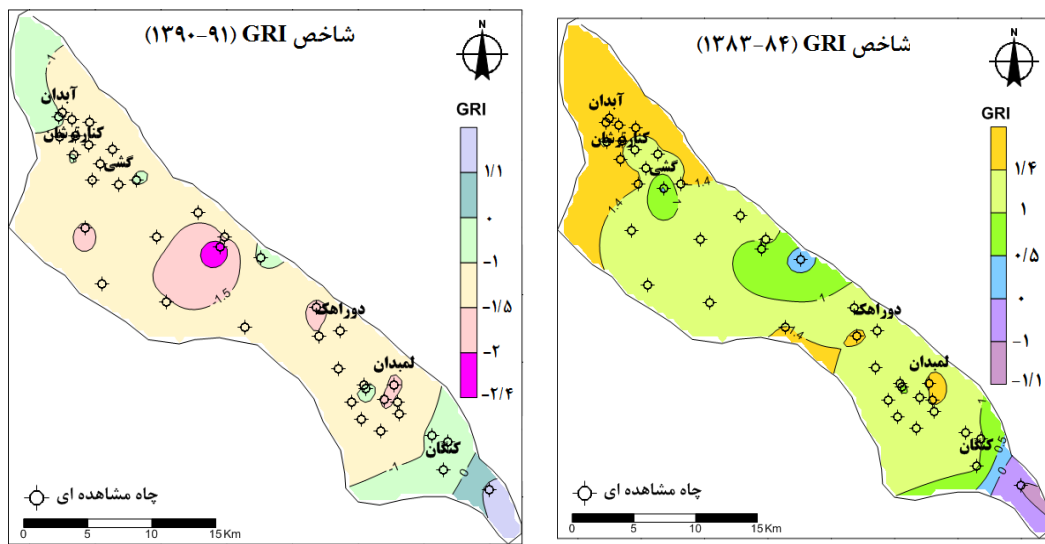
شاخص GRI (۹۱-۱۳۹۰)

N

GRI

۱/۱
۰
-۱
-۱/۵
-۲
-۲/۴

آبدان
کنارتختان
کشی
دوراهک
لمیدان
کنگان

-1.5
-1

چاه مشاهده ای

0 5 10 15 Km

شاخص GRI (۸۴-۱۳۸۳)

N

GRI

۱/۴
۱
۰/۵
۰
-۱
-۱/۱

آبدان
کنارتختان
کشی
دوراهک
لمیدان
کنگان

1.4
1.4
1
1
1.4
1
0.5

چاه مشاهده ای

0 5 10 15 Km